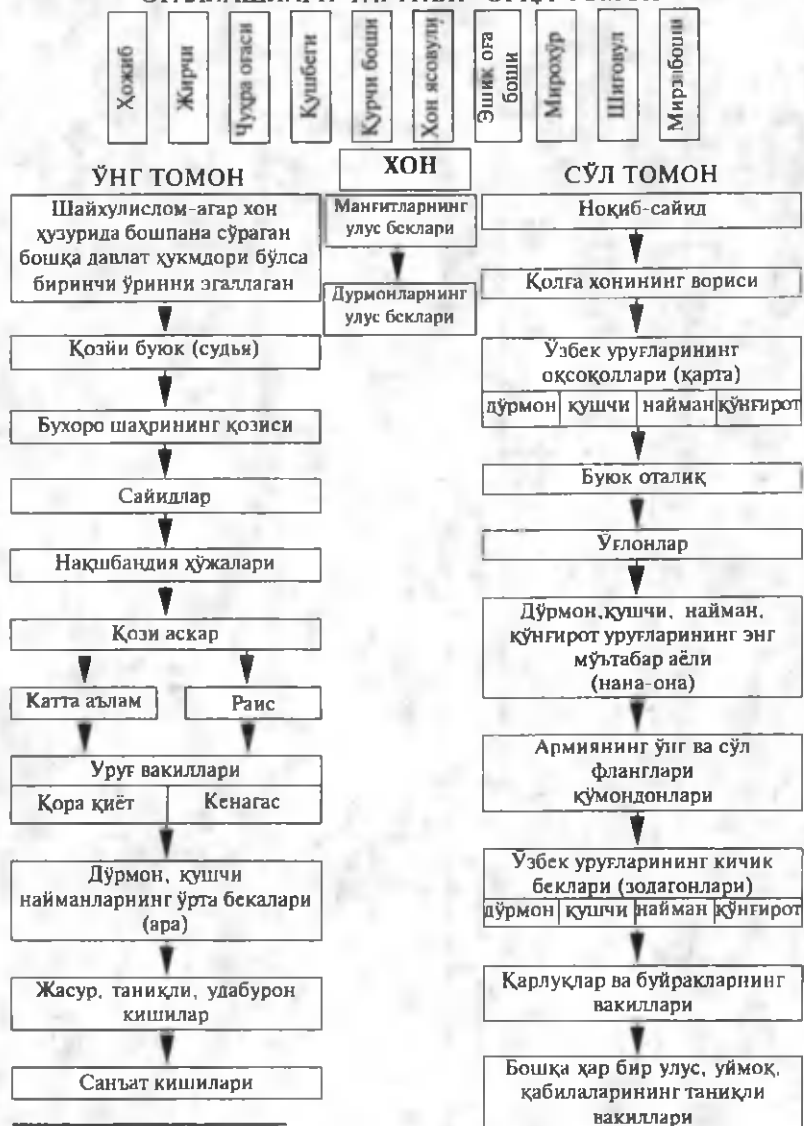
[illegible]

Хожиб

Жирчи

Чухра оғаси

Қушбеги

Қурчи боши

Хон ясовули

Эшик оға боши

Мирохўр

Шиғовул

Мирзабоши

ЎНГ ТОМОН

ХОН

СЎЛ ТОМОН

Шайхулислом-агар хон ҳузурида бошпана сўраган бошқа давлат ҳукмдори бўлса биринчи ўринни эгаллаган

Қозийи буюк (судья)

Бухоро шаҳрининг қозиси

Сайидлар

Нақшбандия ҳўжалари

Қози аскар

Катта аълам

Раис

Уруғ вакиллари

| Қора қиёт | Кенагас |
|---|---|

Дўрмон, кушчи найманларнинг ўрта бекалари (ара)

Жасур, таникли, удабурон кишилар

Санъат кишилари

Манғитларнинг улус беклари

Дурмонларнинг улус беклари

Ноқиб-сайид

Қолға хонининг вориси

Ўзбек уруғларининг оқсоқоллари (карта)

| дўрмон | кушчи | найман | қўнғирот |
|---|---|---|---|

Буюк оталиқ

Ўғлонлар

Дўрмон,кушчи, найман, қўнғирот уруғларининг энг мўътабар аёли (нана-она)

Армиянинг ўнг ва сўл фланглари қўмондонлари

Ўзбек уруғларининг кичик беклари (зодагонлари)

| дўрмон | кушчи | найман | қўнғирот |
|---|---|---|---|

Карлуқлар ва буйракларнинг вакиллари

Бошқа ҳар бир улус, уймоқ, қабилаларининг таниқли вакиллари